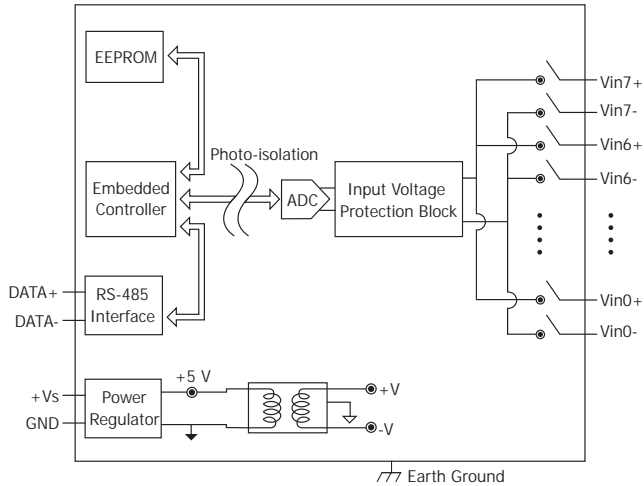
EEPROM

Photo-isolation

Embedded Controller

ADC

Input Voltage Protection Block

Vin7+
Vin7-
Vin6+
Vin6-
Vin0+
Vin0-

DATA+
DATA-

RS-485 Interface

+Vs
GND

Power Regulator

+5 V

+V
-V

Earth Ground